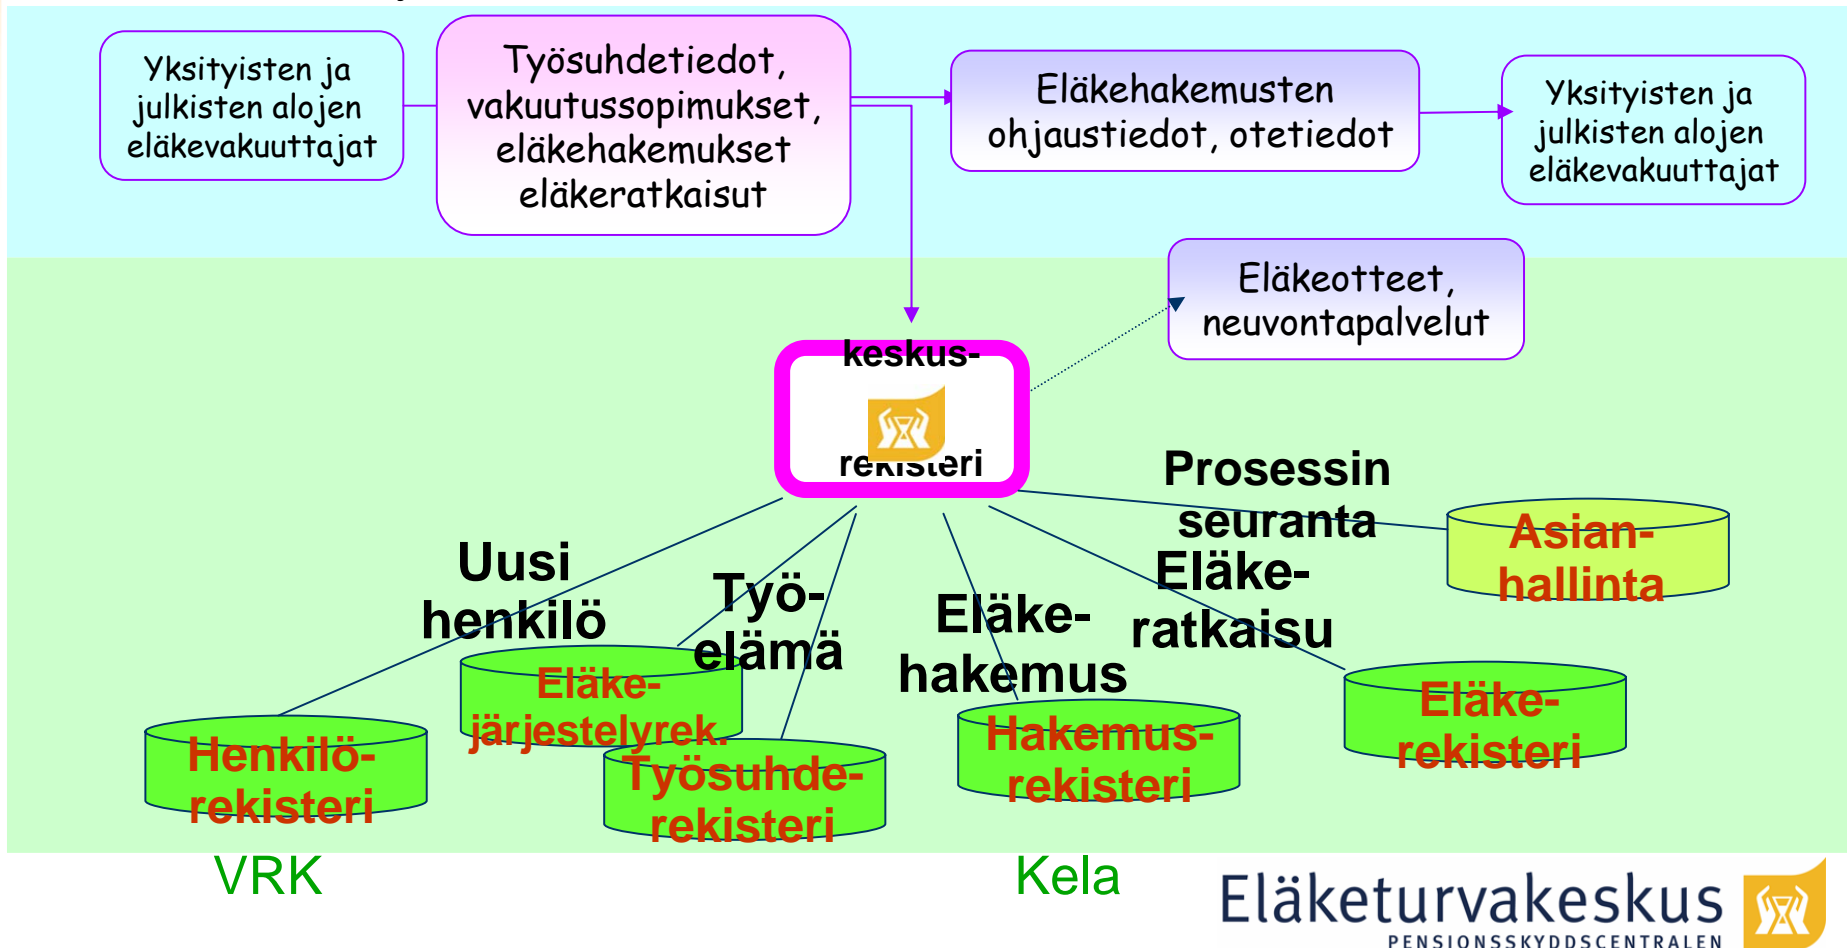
Yksityisten ja julkisten alojen eläkevakuuttajat

Työsuhdetiedot, vakuutussopimukset, eläkehakemukset eläkeratkaisut

Eläkehakemusten ohjaustiedot, otetiedot

Yksityisten ja julkisten alojen eläkevakuuttajat

Eläkeotteet, neuvontapalvelut

keskus-
rekisteri

Prosessin seuranta

Uusi henkilö

Työ-elämä

Eläke-hakemus

Eläke-ratkaisu

Asian-hallinta

Eläke-järjestelyrek.

Henkilö-rekisteri

Työsuhde-rekisteri

Hakemus-rekisteri

Eläke-rekisteri

VRK

Kela

Eläketurvakeskus
PENSIONSSKYDDSCENTRALEN